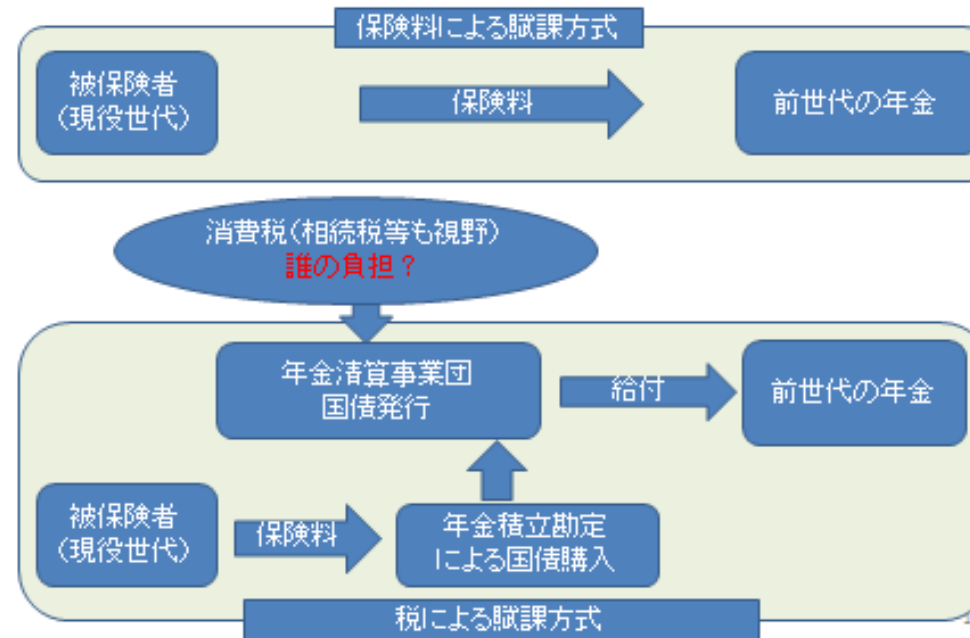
保険料による賦課方式

被保険者
(現役世代)

保険料

前世代の年金

消費税(相続税等も視野)
誰の負担?

年金清算事業団
国債発行

給付

前世代の年金

被保険者
(現役世代)

保険料

年金積立勘定
による国債購入

税による賦課方式